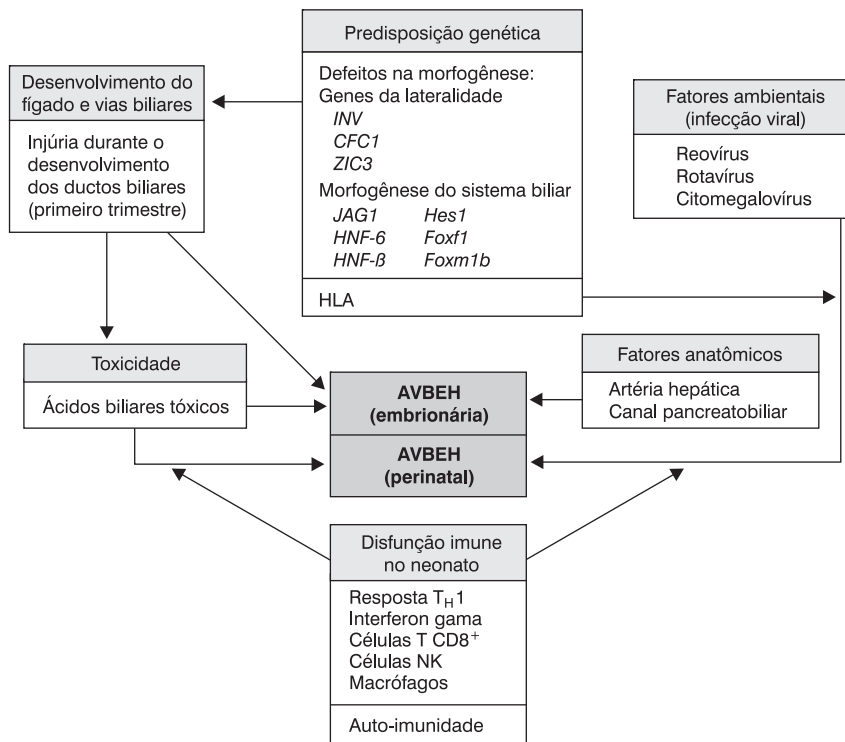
Predisposição genética

Defeitos na morfogênese:
Genes da lateralidade
*INV*
*CFC1*
*ZIC3*
Morfogênese do sistema biliar
*JAG1* *Hes1*
*HNF-6* *Foxf1*
*HNF-ß* *Foxm1b*

HLA

Desenvolvimento do fígado e vias biliares

Injúria durante o desenvolvimento dos ductos biliares (primeiro trimestre)

Fatores ambientais (infecção viral)

Reovírus
Rotavírus
Citomegalovírus

Toxicidade

Ácidos biliares tóxicos

AVBEH (embrionária)

AVBEH (perinatal)

Fatores anatômicos

Artéria hepática
Canal pancreatobiliar

Disfunção imune no neonato

Resposta $T_H1$
Interferon gama
Células T $CD8^+$
Células NK
Macrófagos

Auto-imunidade